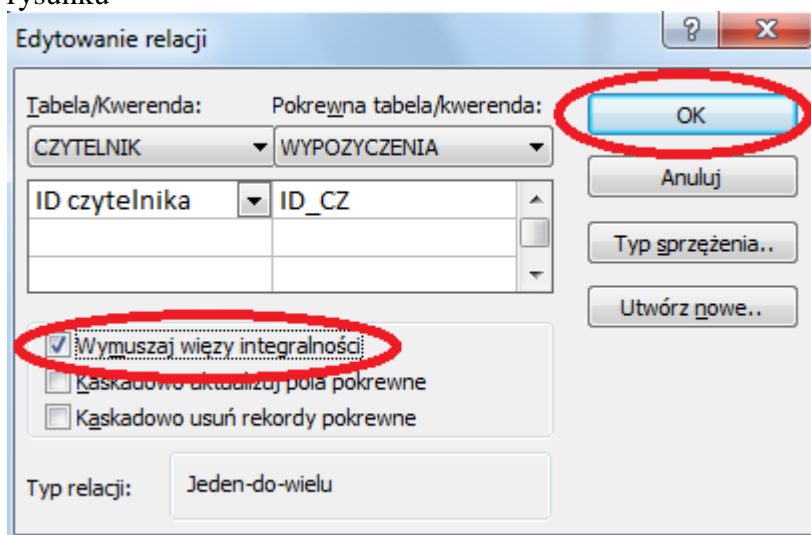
rysunku

Edytowanie relacji

?

X

Tabela/Kwerenda:

Pokrewna tabela/kwerenda:

CZYTELNIK

WYPOZYCZENIA

ID czytelnika

ID_CZ

OK

Anuluj

Typ sprzężenia..

Utwórz nowe..

Wymuszaj więzy integralności

Kaskadowo aktualizuj pola pokrewne

Kaskadowo usuń rekordy pokrewne

Typ relacji:

Jeden-do-wielu